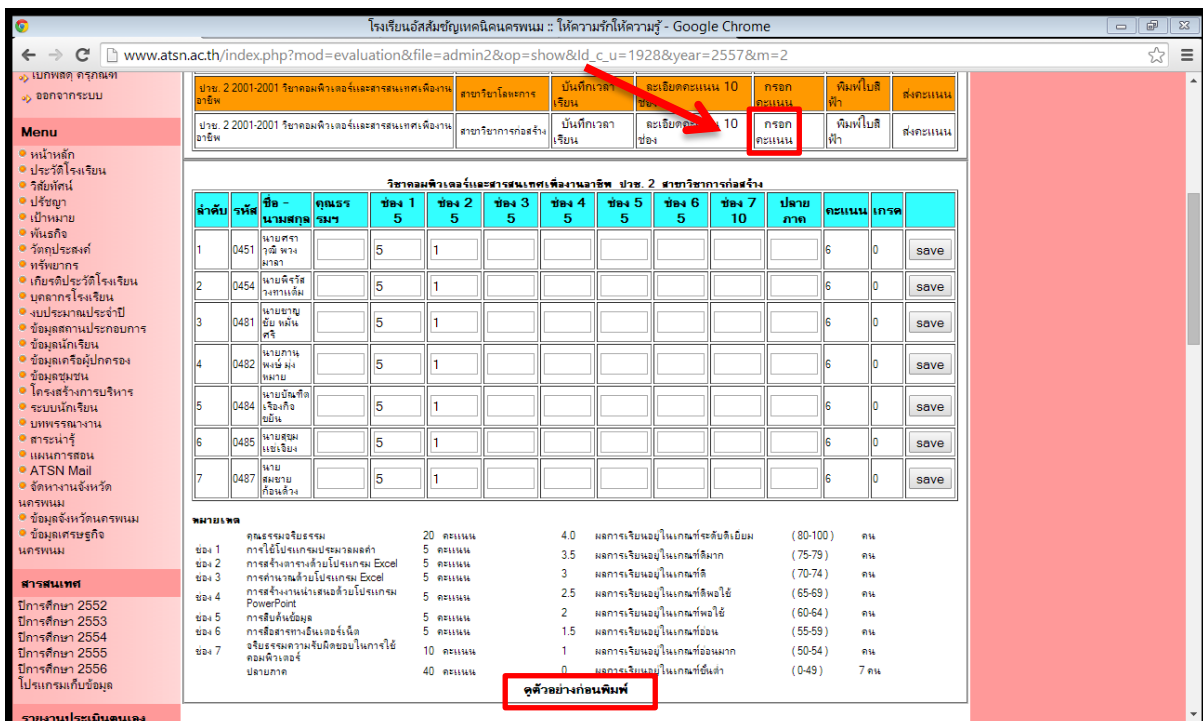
โรงเรียนอัสสัมชัญเทคนิคนครพนม :: ให้ความรักให้ความรู้ - Google Chrome

www.atsn.ac.th/index.php?mod=evaluation&file=admin2&op=show&Id_c_u=1928&year=2557&m=2

เปลี่ยนรหัสผ่าน
ออกจากระบบ

Menu
หน้าหลัก
ประวัติโรงเรียน
วิสัยทัศน์
ปรัชญา
เป้าหมาย
พันธกิจ
วัตถุประสงค์
ทรัพยากร
เกียรติประวัติโรงเรียน
บุคลากรโรงเรียน
งบประมาณประจำปี
ข้อมูลสถานประกอบการ
ข้อมูลนักเรียน
ข้อมูลเครือผู้ปกครอง
ข้อมูลชุมชน
โครงสร้างการบริหาร
ระบบนักเรียน
บทพรรณางาน
สาระน่ารู้
แผนการสอน
ATSN Mail
จัดหางานจังหวัดนครพนม
ข้อมูลจังหวัดนครพนม
ข้อมูลเศรษฐกิจนครพนม

สารสนเทศ
ปีการศึกษา 2552
ปีการศึกษา 2553
ปีการศึกษา 2554
ปีการศึกษา 2555
ปีการศึกษา 2556
โปรแกรมเก็บข้อมูล

รายงานประเมินตนเอง

| ปวช. 2 2001-2001 วิชาคอมพิวเตอร์และสารสนเทศเพื่องานอาชีพ | สาขาวิชาโลหะการ | บันทึกเวลาเรียน | ละเอียดคะแนน 10 ช่อง | กรอกคะแนน | พิมพ์ใบสีฟ้า | ส่งคะแนน |
|---|---|---|---|---|---|---|
| ปวช. 2 2001-2001 วิชาคอมพิวเตอร์และสารสนเทศเพื่องานอาชีพ | สาขาวิชาการก่อสร้าง | บันทึกเวลาเรียน | ละเอียดคะแนน 10 ช่อง | กรอกคะแนน | พิมพ์ใบสีฟ้า | ส่งคะแนน |

วิชาคอมพิวเตอร์และสารสนเทศเพื่องานอาชีพ ปวช. 2 สาขาวิชาการก่อสร้าง

| ลำดับ | รหัส | ชื่อ - นามสกุล | คุณธรรม | ช่อง 1 5 | ช่อง 2 5 | ช่อง 3 5 | ช่อง 4 5 | ช่อง 5 5 | ช่อง 6 5 | ช่อง 7 10 | ปลายภาค | คะแนน | เกรด | |
|---|---|---|---|---|---|---|---|---|---|---|---|---|---|---|
| 1 | 0451 | นายศราวุฒิ หงษ์มาลา | | 5 | 1 | | | | | | | 6 | 0 | save |
| 2 | 0454 | นายพิจรัส วงศาแสง | | 5 | 1 | | | | | | | 6 | 0 | save |
| 3 | 0481 | นายชาญชัย หมั่นศรี | | 5 | 1 | | | | | | | 6 | 0 | save |
| 4 | 0482 | นายภานุพงษ์ มุ่งหมาย | | 5 | 1 | | | | | | | 6 | 0 | save |
| 5 | 0484 | นายบัณฑิต เรืองกิจขยัน | | 5 | 1 | | | | | | | 6 | 0 | save |
| 6 | 0485 | นายสุขม แซ่เฮียง | | 5 | 1 | | | | | | | 6 | 0 | save |
| 7 | 0487 | นายสมชาย ก้อนคำวง | | 5 | 1 | | | | | | | 6 | 0 | save |

หมายเหตุ
คุณธรรมจริยธรรม 20 คะแนน
ช่อง 1 การใช้โปรแกรมประมวลผลคำ 5 คะแนน
ช่อง 2 การสร้างตารางด้วยโปรแกรม Excel 5 คะแนน
ช่อง 3 การคำนวณด้วยโปรแกรม Excel 5 คะแนน
ช่อง 4 การสร้างงานนำเสนอด้วยโปรแกรม PowerPoint 5 คะแนน
ช่อง 5 การสืบค้นข้อมูล 5 คะแนน
ช่อง 6 การสื่อสารทางอินเตอร์เน็ต 5 คะแนน
ช่อง 7 จริยธรรมความรับผิดชอบในการใช้คอมพิวเตอร์ 10 คะแนน
ปลายภาค 40 คะแนน

4.0 ผลการเรียนอยู่ในเกณฑ์ระดับดีเยี่ยม (80-100) คน
3.5 ผลการเรียนอยู่ในเกณฑ์ดีมาก (75-79) คน
3 ผลการเรียนอยู่ในเกณฑ์ดี (70-74) คน
2.5 ผลการเรียนอยู่ในเกณฑ์ดีพอใช้ (65-69) คน
2 ผลการเรียนอยู่ในเกณฑ์พอใช้ (60-64) คน
1.5 ผลการเรียนอยู่ในเกณฑ์อ่อน (55-59) คน
1 ผลการเรียนอยู่ในเกณฑ์อ่อนมาก (50-54) คน
0 ผลการเรียนอยู่ในเกณฑ์ขั้นต่ำ (0-49) 7 คน

ดูตัวอย่างก่อนพิมพ์